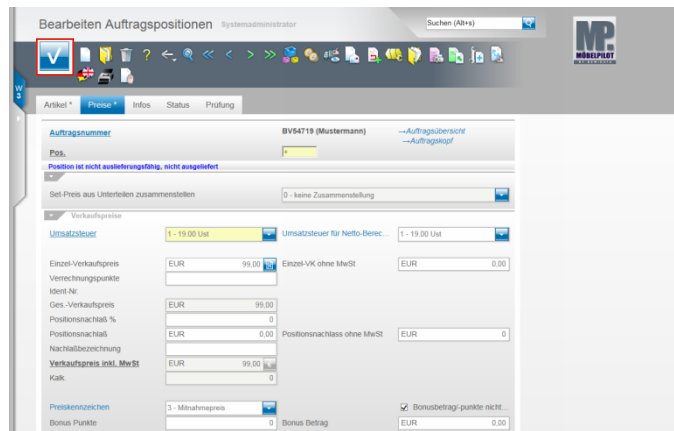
Bearbeiten Auftragspositionen Systemadministrator

Suchen (Alt+s)

MÖBELPILOT

W 3

Artikel * Preise * Infos Status Prüfung

Auftragsnummer BV54719 (Mustermann) →Auftragsübersicht →Auftragskopf

Pos. 4

Position ist nicht auslieferungsfähig, nicht ausgeliefert

Set-Preis aus Unterteilen zusammenstellen 0 - keine Zusammenstellung

Verkaufspreise

Umsatzsteuer 1 - 19.00 Ust Umsatzsteuer für Netto-Berec... 1 - 19.00 Ust

Einzel-Verkaufspreis EUR 99,00 Einzel-VK ohne MwSt EUR 0,00

Verrechnungspunkte

Ident-Nr.

Ges.-Verkaufspreis EUR 99,00

Positionsnachlaß % 0

Positionsnachlaß EUR 0,00 Positionsnachlass ohne MwSt EUR 0

Nachlaßbezeichnung

Verkaufspreis inkl. MwSt EUR 99,00

Kalk. 0

Preiskennzeichen 3 - Mitnahmepreis Bonusbetrag/-punkte nicht...

Bonus Punkte 0 Bonus Betrag EUR 0,00